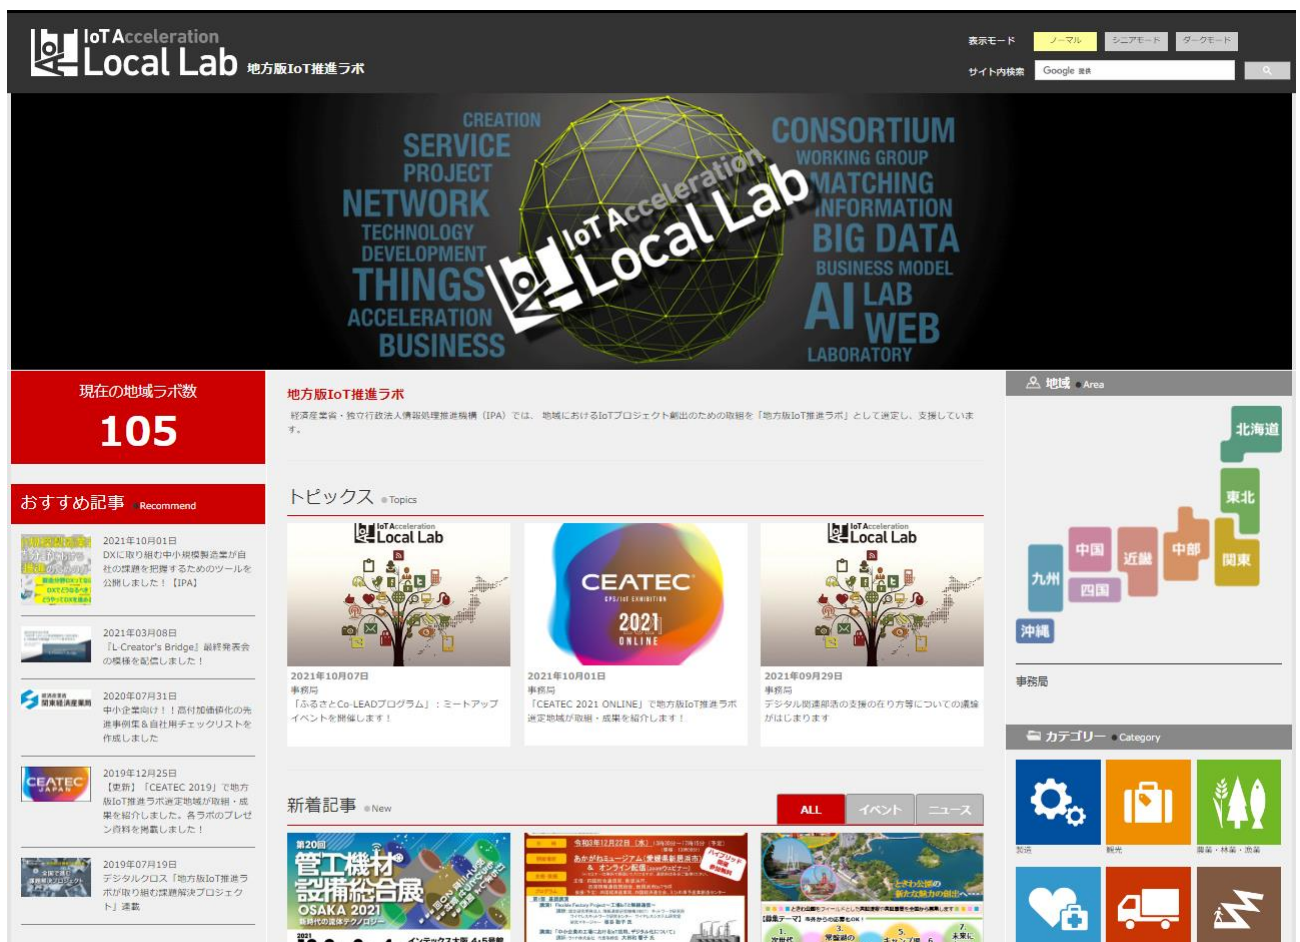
IoT Acceleration Local Lab 地方版IoT推進ラボ

表示モード ノーマル シニアモード ダークモード
サイト内検索 Google 提供

CREATION SERVICE PROJECT NETWORK TECHNOLOGY DEVELOPMENT THINGS ACCELERATION BUSINESS CONSORTIUM WORKING GROUP MATCHING INFORMATION BIG DATA BUSINESS MODEL AI LAB WEB LABORATORY
IoT Acceleration Local Lab

現在の地域ラボ数
105

おすすめ記事 Recommend

2021年10月01日
DXに取り組む中小規模製造業が自社の課題を把握するためのツールを公開しました！【IPA】

2021年03月08日
『L-Creator's Bridge』最終発表会の模様を配信しました！

2020年07月31日
中小企業向け！！高付加価値化の先進事例集＆自社用チェックリストを作成しました

2019年12月25日
【更新】「CEATEC 2019」で地方版IoT推進ラボ選定地域が取組・成果を紹介しました。各ラボのプレゼン資料を掲載しました！

2019年07月19日
デジタルクロス「地方版IoT推進ラボが取り組む課題解決プロジェクト」連載

地方版IoT推進ラボ
経済産業省・独立行政法人情報処理推進機構（IPA）では、地域におけるIoTプロジェクト創出のための取組を「地方版IoT推進ラボ」として選定し、支援しています。

トピックス Topics

IoT Acceleration Local Lab
2021年10月07日
事務局
「ふるさとCo-LEADプログラム」：ミートアップイベントを開催します！

CEATEC 2021 ONLINE
2021年10月01日
事務局
「CEATEC 2021 ONLINE」で地方版IoT推進ラボ選定地域が取組・成果を紹介します！

IoT Acceleration Local Lab
2021年09月29日
事務局
デジタル関連部局の支援の在り方等についての議論がはじまります

新着記事 New
ALL イベント ニュース

第20回 管工機材・設備総合展 OSAKA 2021

地域 Area
北海道 東北 中国 近畿 中部 関東 九州 四国 沖縄
事務局

カテゴリー Category
製造 観光 農業・林業・漁業